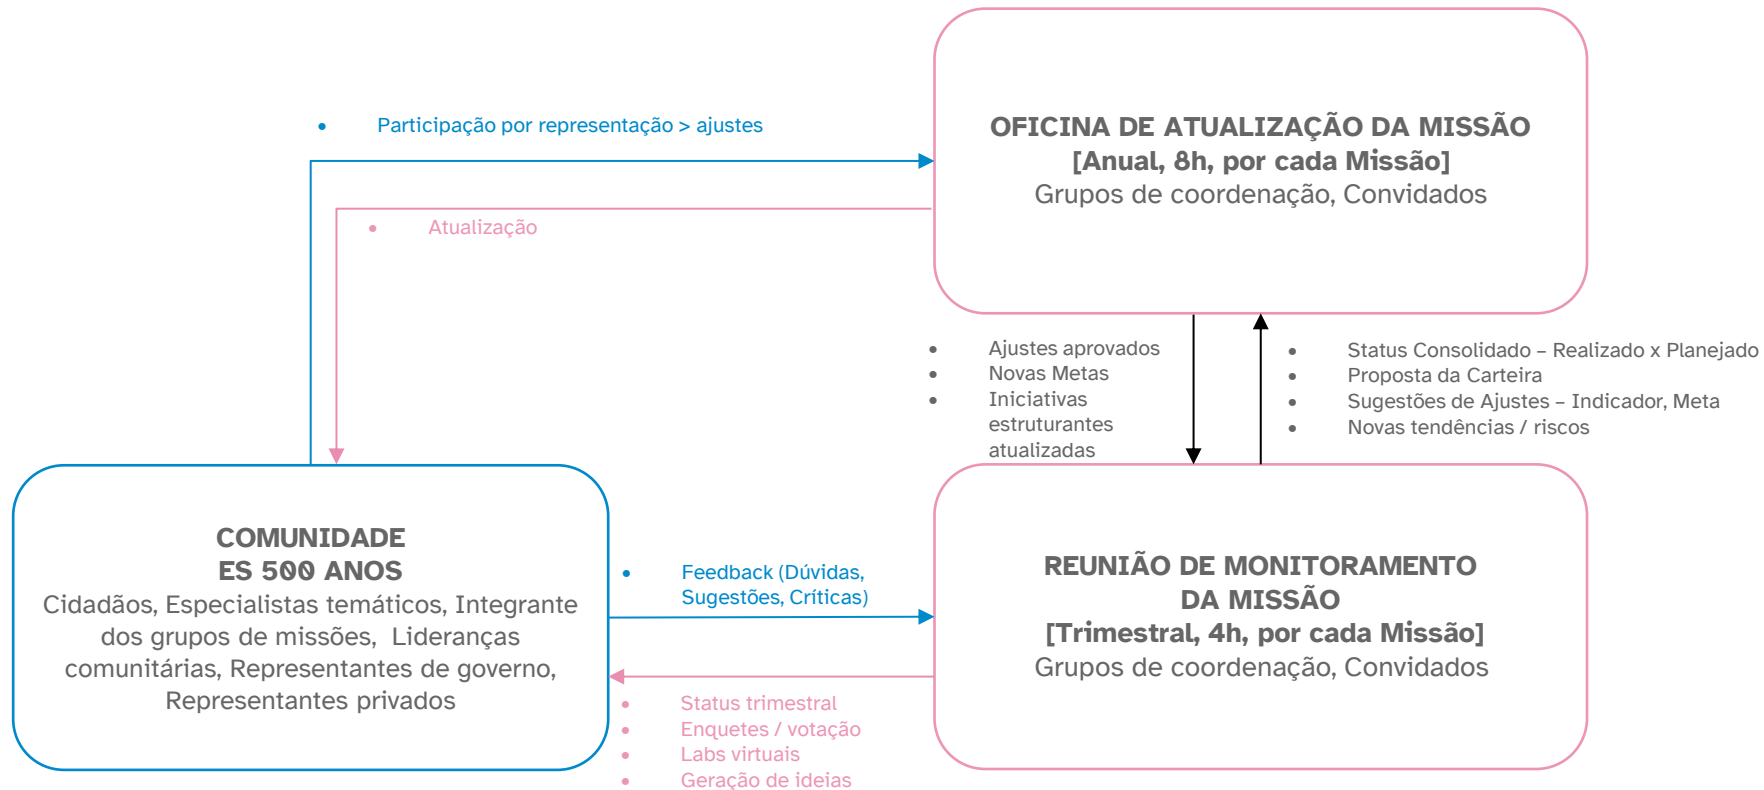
• Participação por representação > ajustes

OFICINA DE ATUALIZAÇÃO DA MISSÃO
[Anual, 8h, por cada Missão]
Grupos de coordenação, Convidados

• Atualização

• Ajustes aprovados
• Novas Metas
• Iniciativas estruturantes atualizadas

• Status Consolidado – Realizado x Planejado
• Proposta da Carteira
• Sugestões de Ajustes – Indicador, Meta
• Novas tendências / riscos

COMUNIDADE
ES 500 ANOS
Cidadãos, Especialistas temáticos, Integrante dos grupos de missões, Lideranças comunitárias, Representantes de governo, Representantes privados

• Feedback (Dúvidas, Sugestões, Críticas)

REUNIÃO DE MONITORAMENTO DA MISSÃO
[Trimestral, 4h, por cada Missão]
Grupos de coordenação, Convidados

• Status trimestral
• Enquetes / votação
• Labs virtuais
• Geração de ideias